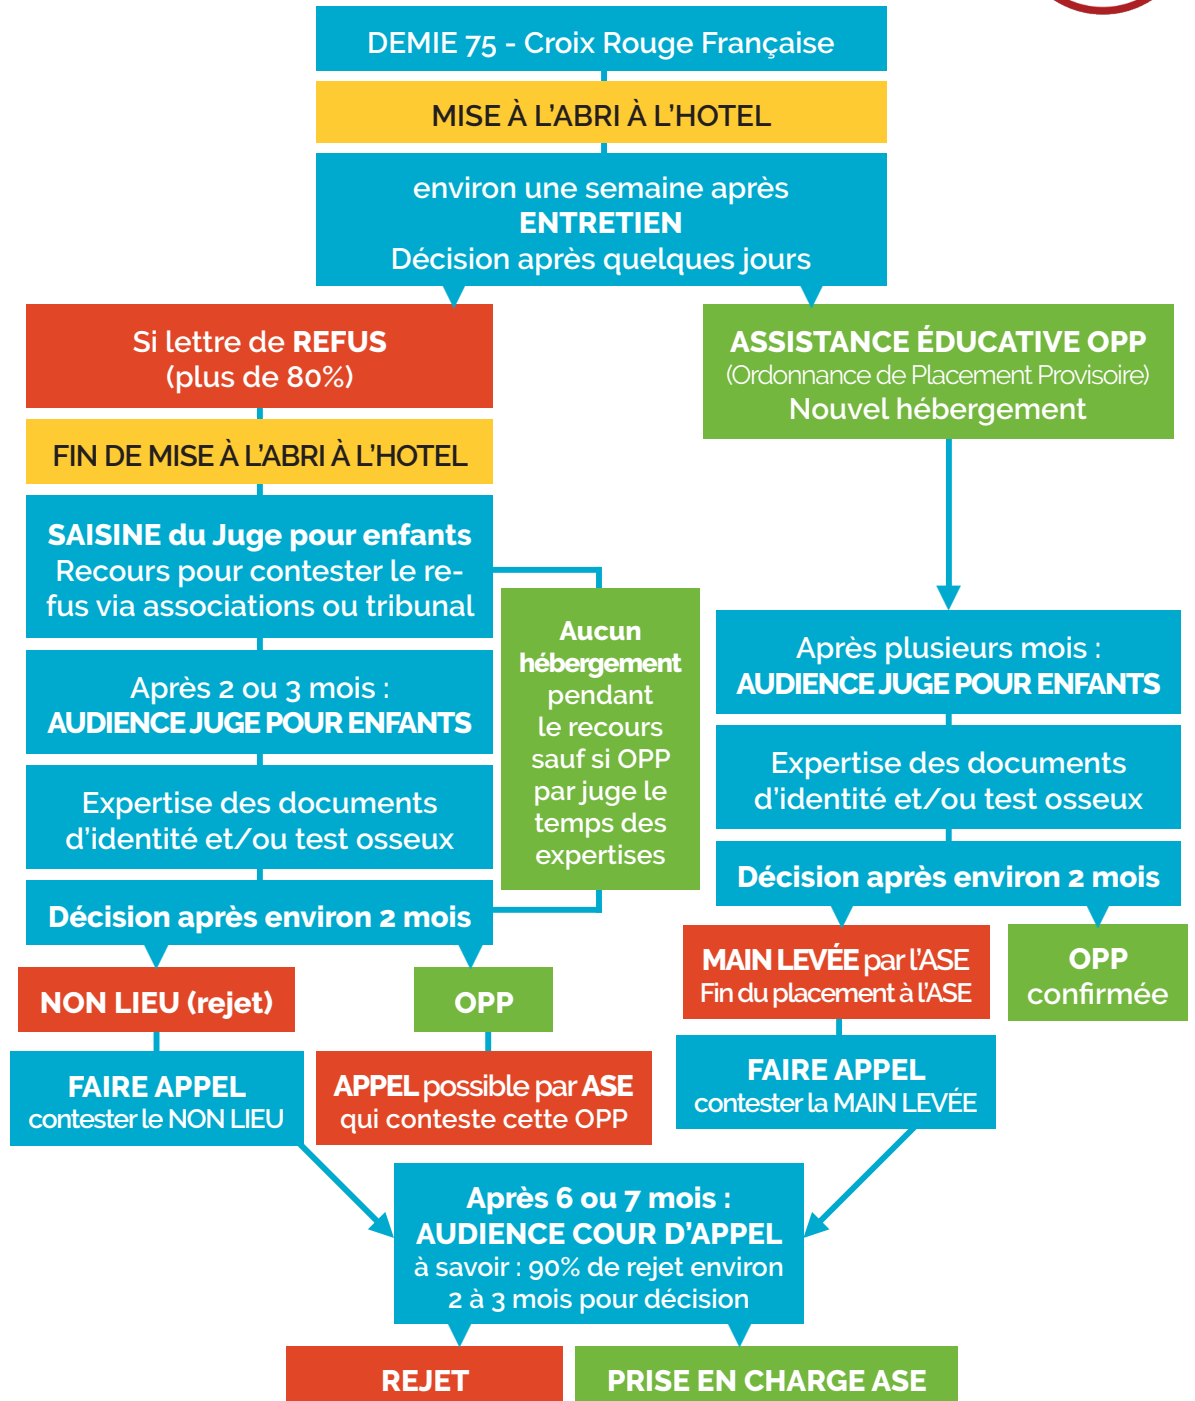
DEMIE 75 - Croix Rouge Française

MISE À L'ABRI À L'HOTEL

environ une semaine après
ENTRETIEN
Décision après quelques jours

Si lettre de REFUS
(plus de 80%)

FIN DE MISE À L'ABRI À L'HOTEL

SAISINE du Juge pour enfants
Recours pour contester le refus via associations ou tribunal

Après 2 ou 3 mois :
AUDIENCE JUGE POUR ENFANTS

Expertise des documents d'identité et/ou test osseux

Décision après environ 2 mois

Aucun hébergement pendant le recours sauf si OPP par juge le temps des expertises

NON LIEU (rejet)

OPP

FAIRE APPEL
contester le NON LIEU

APPEL possible par ASE
qui conteste cette OPP

ASSISTANCE ÉDUCATIVE OPP
(Ordonnance de Placement Provisoire)
Nouvel hébergement

Après plusieurs mois :
AUDIENCE JUGE POUR ENFANTS

Expertise des documents d'identité et/ou test osseux

Décision après environ 2 mois

MAIN LEVÉE par l'ASE
Fin du placement à l'ASE

OPP
confirmée

FAIRE APPEL
contester la MAIN LEVÉE

Après 6 ou 7 mois :
AUDIENCE COUR D'APPEL
à savoir : 90% de rejet environ
2 à 3 mois pour décision

REJET

PRISE EN CHARGE ASE